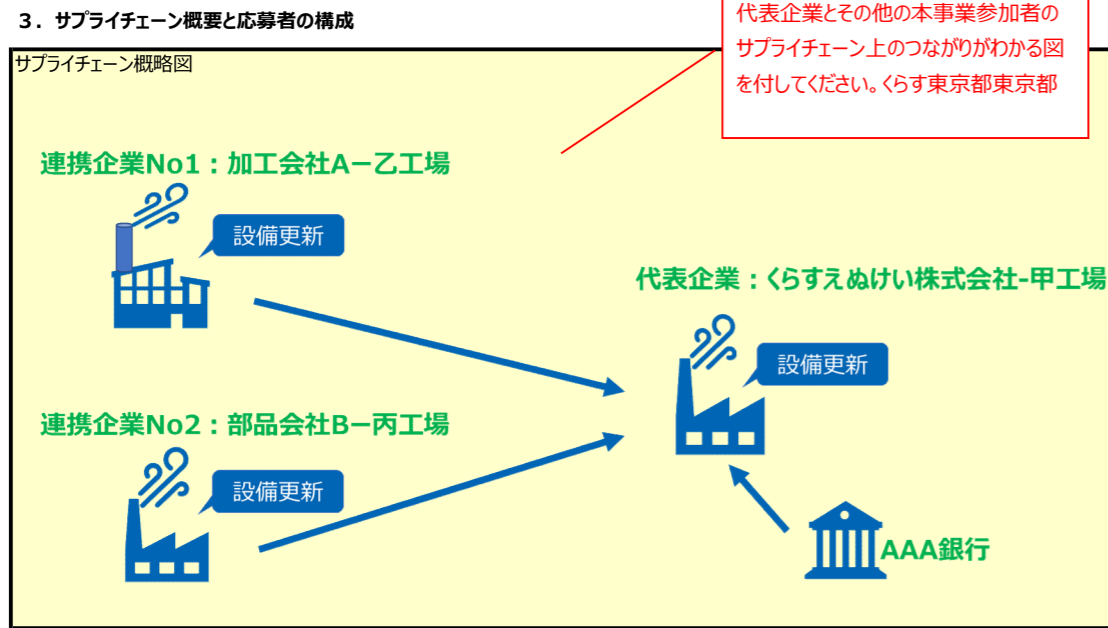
３．サプライチェーン概要と応募者の構成

代表企業とその他の本事業参加者のサプライチェーン上のつながりがわかる図を付してください。くらす東京都東京都

サプライチェーン概略図

連携企業No1：加工会社A－乙工場

設備更新

代表企業：くらすえぬけい株式会社-甲工場

設備更新

連携企業No2：部品会社B－丙工場

設備更新

AAA銀行